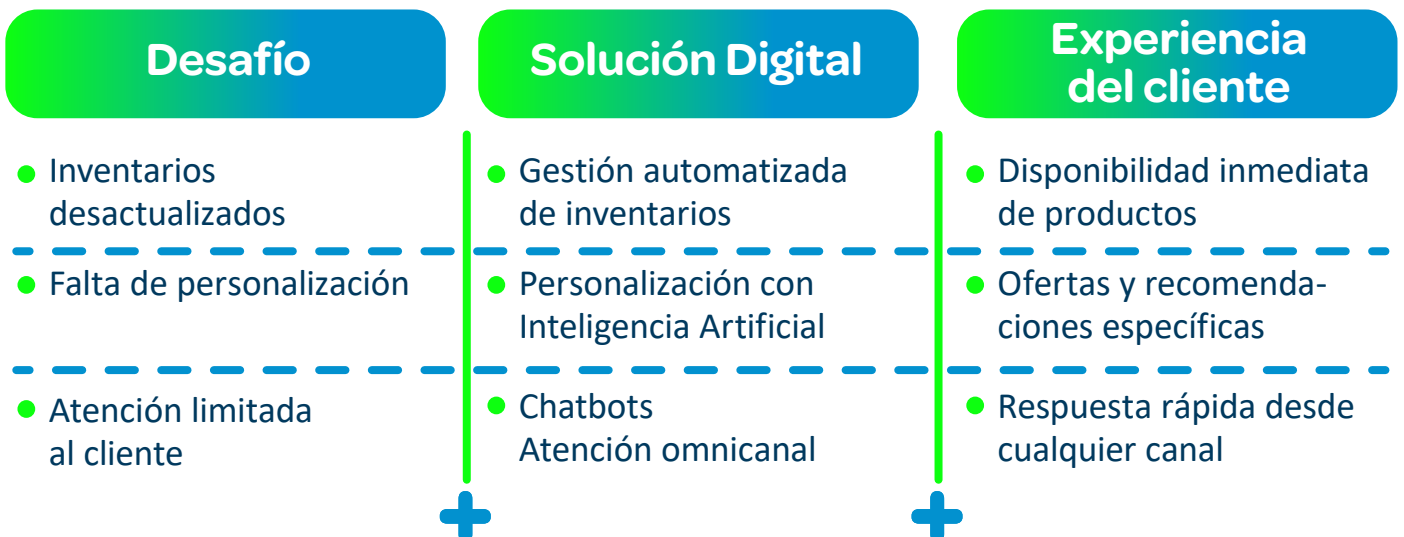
| Desafío | Solución Digital | Experiencia del cliente |
|---|---|---|
| Inventarios desactualizados | Gestión automatizada de inventarios | Disponibilidad inmediata de productos |
| Falta de personalización | Personalización con Inteligencia Artificial | Ofertas y recomendaciones específicas |
| Atención limitada al cliente | Chatbots Atención omnicanal | Respuesta rápida desde cualquier canal |